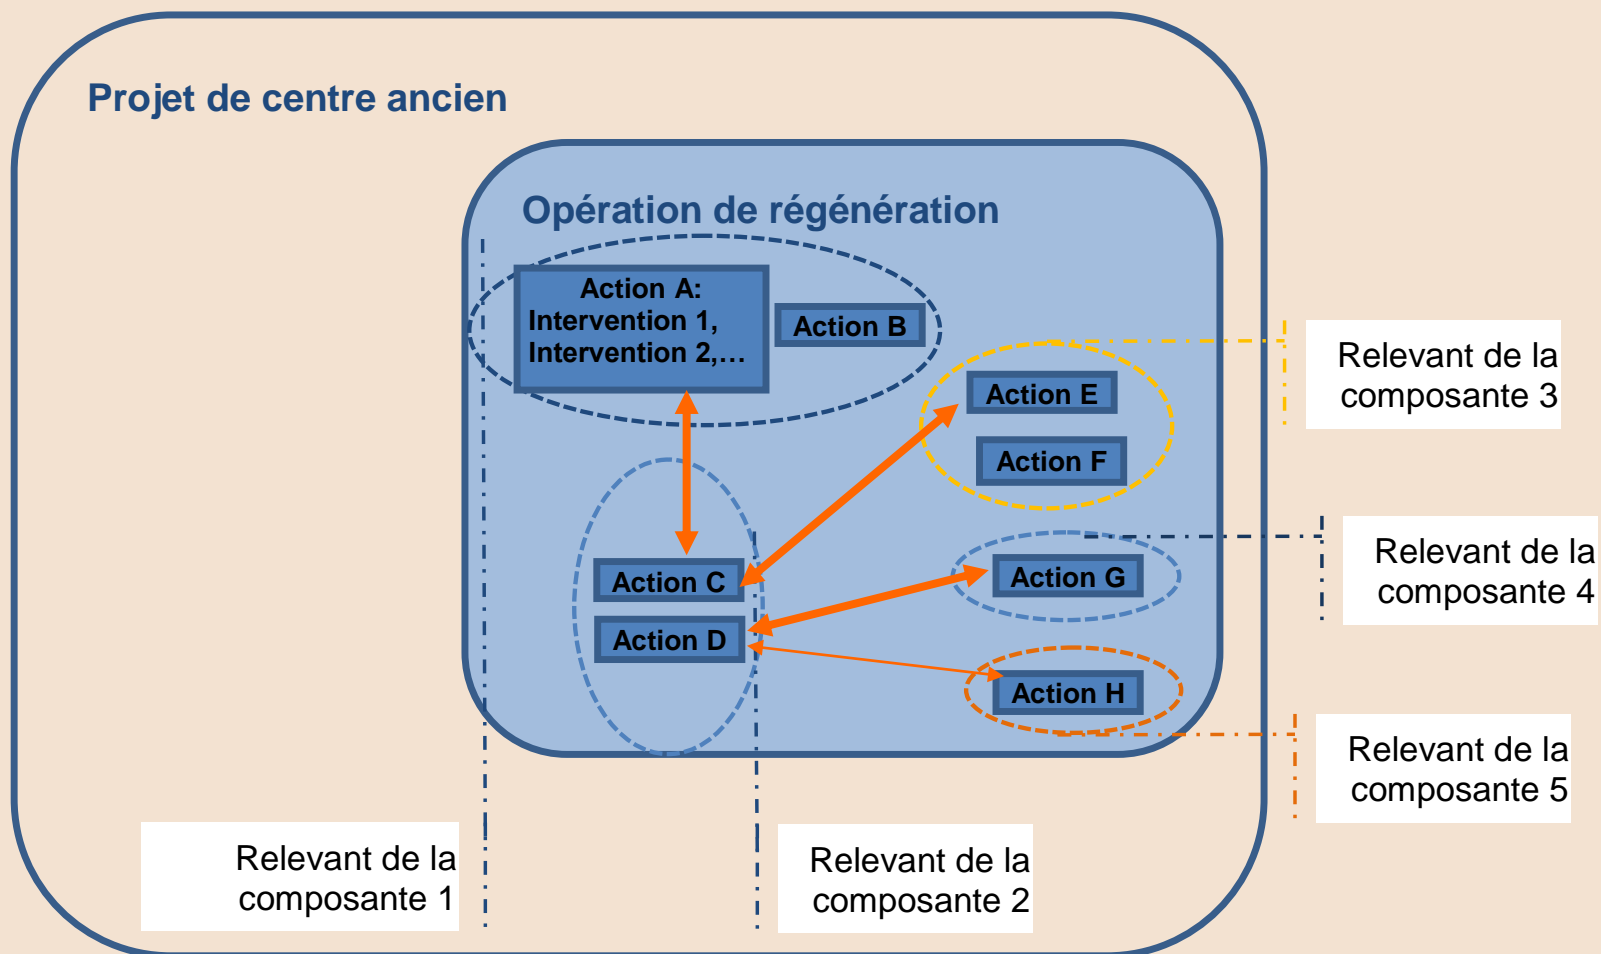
Projet de centre ancien

Opération de régénération

Action A:
Intervention 1,
Intervention 2,…

Action B

Action E

Action F

Relevant de la composante 3

Action C

Action D

Action G

Relevant de la composante 4

Action H

Relevant de la composante 5

Relevant de la composante 1

Relevant de la composante 2